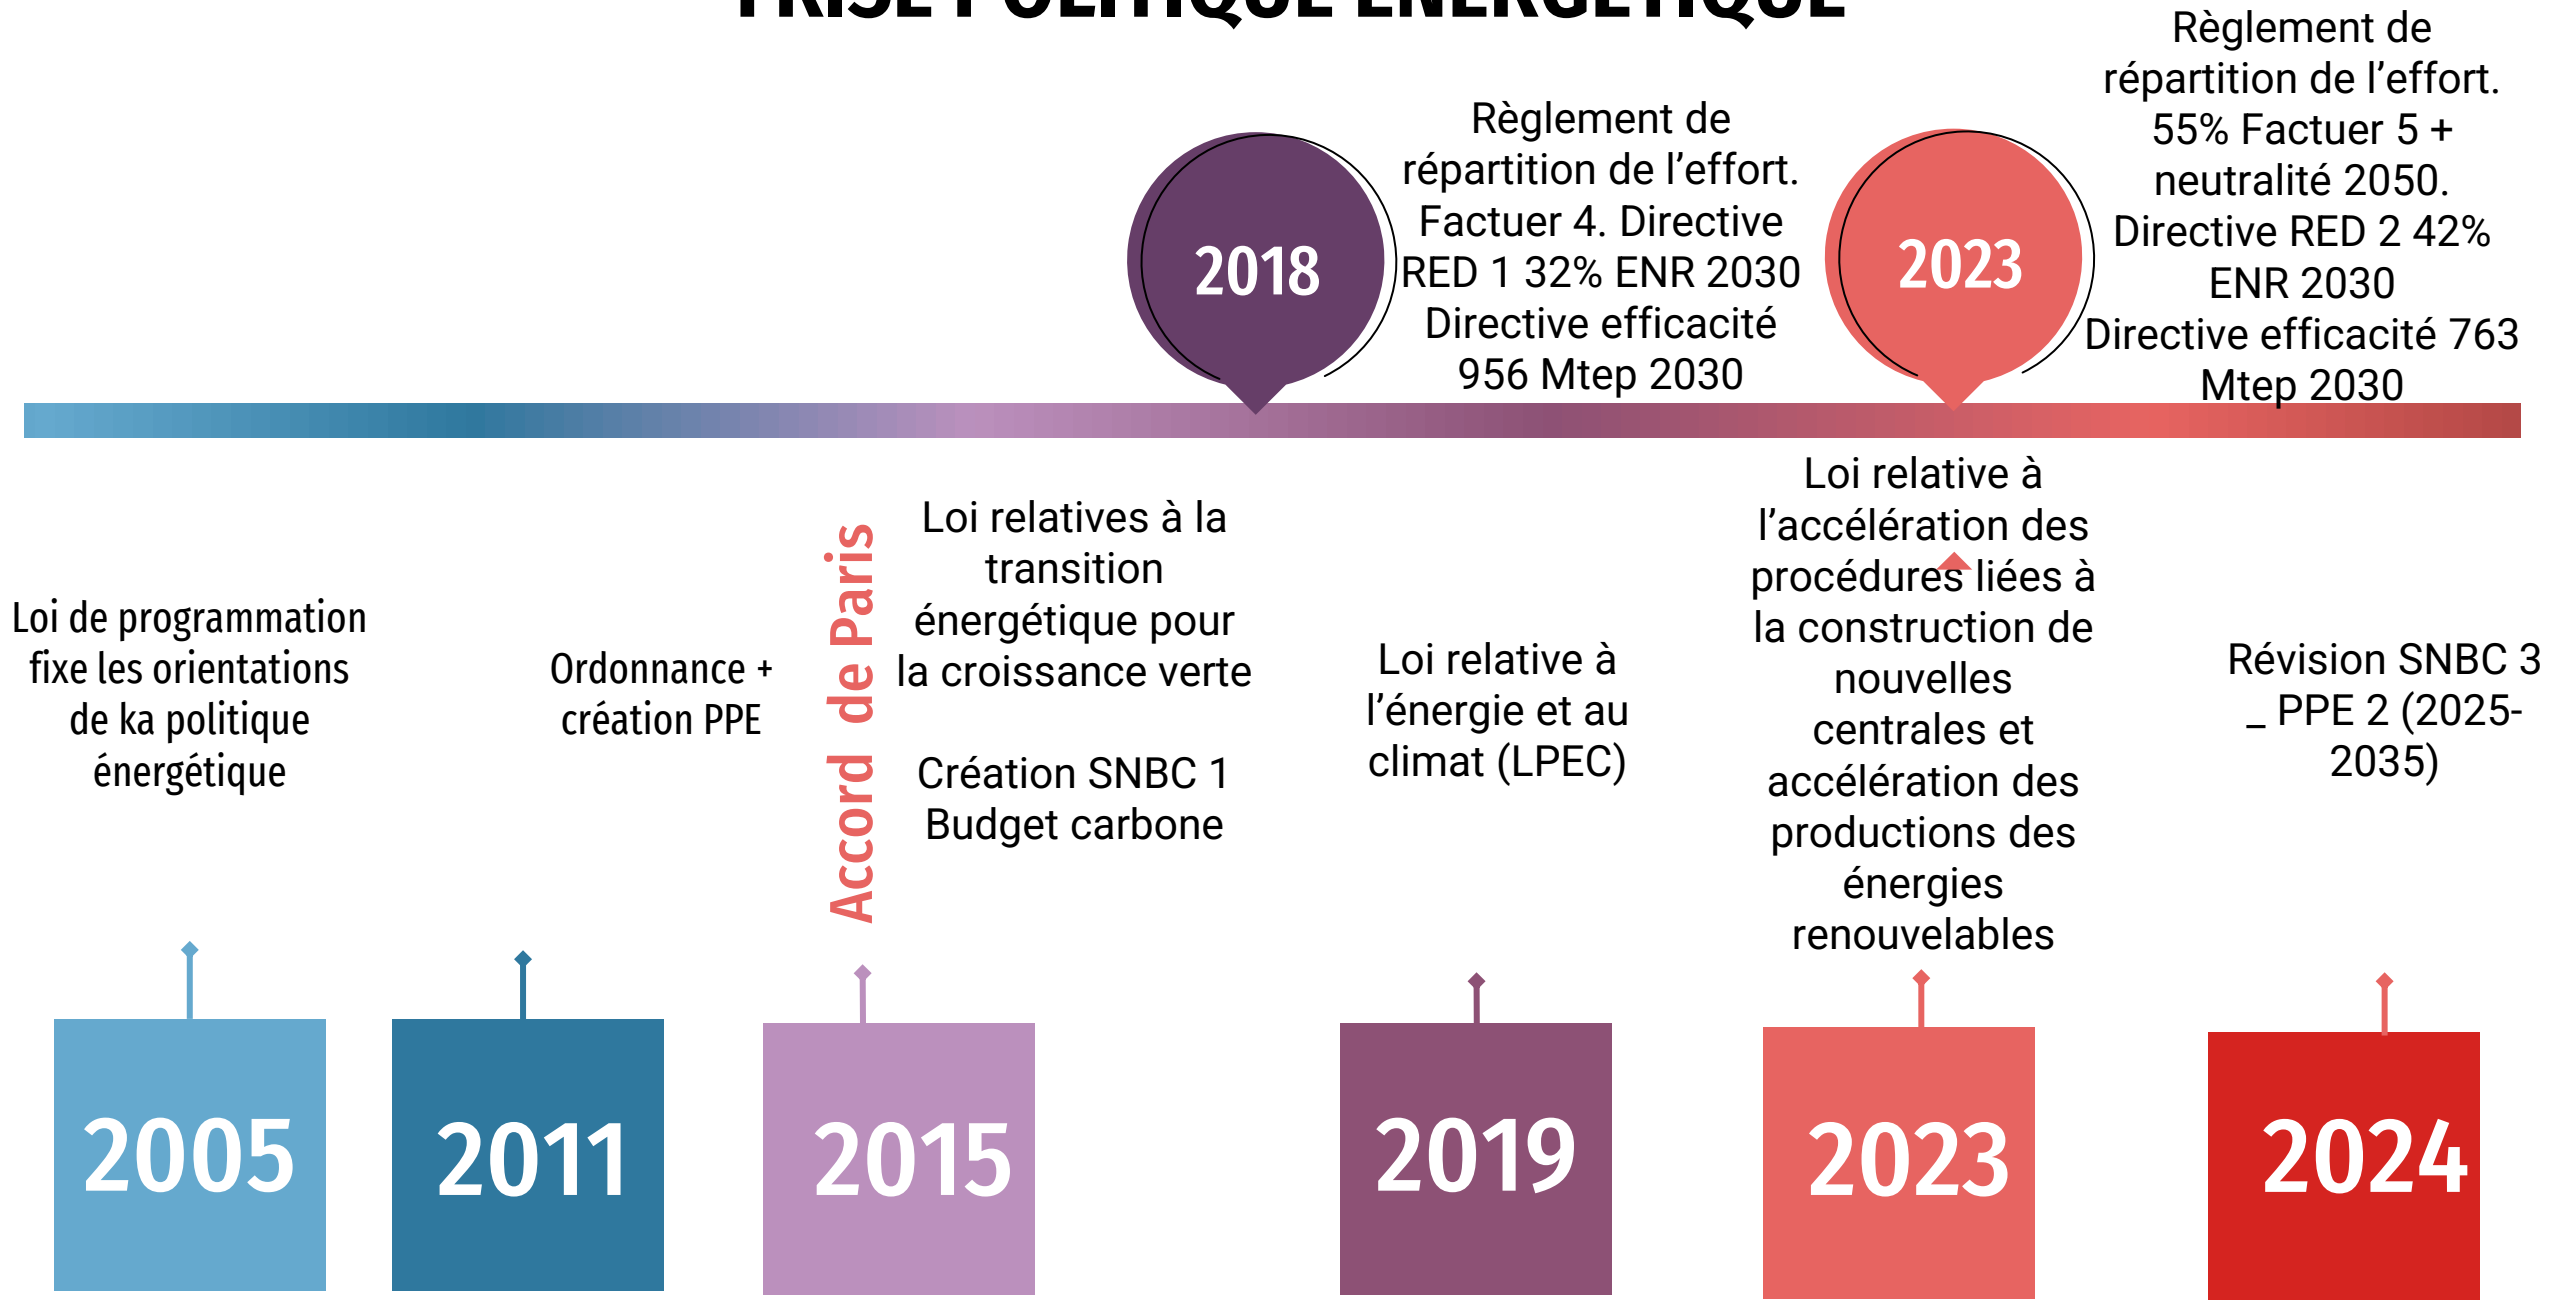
FRISE POLITIQUE ÉNERGÉTIQUE

2018

Règlement de répartition de l'effort. Factuer 4. Directive RED 1 32% ENR 2030 Directive efficacité 956 Mtep 2030

2023

Règlement de répartition de l'effort. 55% Factuer 5 + neutralité 2050. Directive RED 2 42% ENR 2030 Directive efficacité 763 Mtep 2030

Loi de programmation fixe les orientations de ka politique énergétique

Ordonnance + création PPE

Accord de Paris

Loi relatives à la transition énergétique pour la croissance verte

Création SNBC 1 Budget carbone

Loi relative à l'énergie et au climat (LPEC)

Loi relative à l'accélération des procédures liées à la construction de nouvelles centrales et accélération des productions des énergies renouvelables

Révision SNBC 3 _ PPE 2 (2025-2035)

2005

2011

2015

2019

2023

2024